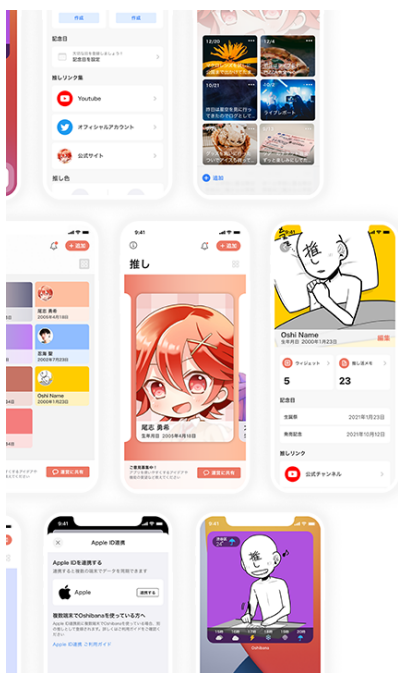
作成
作成
記念日
記念日を設定
推しリンク集
Youtube
オフィシャルアカウント
公式サイト
推し色
12/20
12/24
10/21
追加
9:41
追加
尾志 勇希
2000年4月18日
宮藤 智
Oshi Name
2000年1月23日
9:41
追加
推し
尾志 勇希
生年月日 2000年4月18日
推
Oshi Name
生年月日 2000年1月23日
編集
ウィジェット
推し活メモ
5
23
記念日
生誕祭
2021年1月23日
発売記念
2021年10月10日
推しリンク
公式チャンネル
9:41
Apple ID連携
Apple IDを連携する
Apple
連携する
複数端末でOshibanaを使っている方へ
Apple ID連携 ご利用ガイド
9:41
Oshibana